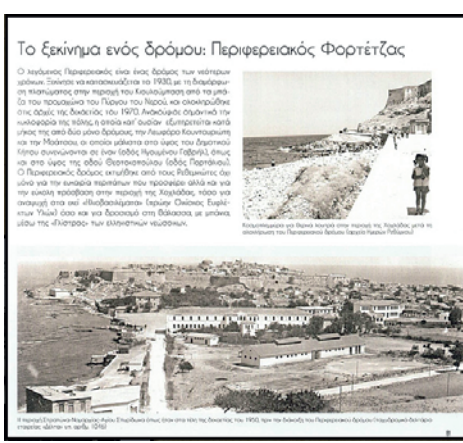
Το ξεκίνημα ενός δρόμου: Περιφερειακός Φορτέτζας

Ο λεγόμενος Περιφερειακός είναι ένας δρόμος των νεότερων χρόνων. Ξεκίνησε να κατασκευάζεται το 1930, με τη διαμόρφωση πλατώματος στην περιοχή του Κουλουμπανιού από τα μπάζα του προαμαύνου του Πύργου του Νερού, και ολοκληρώθηκε στις αρχές της δεκαετίας του 1970. Ανακούφισε σημαντικά την κυκλοφορία της πόλης, η οποία κατ' ουσίαν εξυπηρετείτο κατά μήκος της από δύο μόνο δρόμους, της Λεωφόρου Κουντουριώτη και την Μαστάου, οι οποίοι μάλιστα από ύψος του Δημοτικού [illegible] συνενώνονταν σε έναν (οδός Ηγουμένου Γαβριήλ), όπως και στο ύψος της οδού Θεοτοκοπούλου (οδός Πορτάλιου). Ο Περιφερειακός δρόμος εκτιμήθηκε από τους Ρεθεμνιώτες όχι μόνο για την ευκαιρία περιπάτων που προσέφερε αλλά και για την εύκολη πρόσβαση στην περιοχή της Χαμάδας, τόσο για αναψυχή στα εκεί «Βιοβασίλεμα» (σημερ Οικίσκος Ευφεί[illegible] Υλών) όσο και για δροσισμό στη θάλασσα, με μπάνια μέσω της «Γλίστρας» των ελληνικών νεωσοίκων.

Κουλουμπανιώτικα για θερινά λουτρά στην περιοχή της Χαμάδας μετά το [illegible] του Περιφερειακού δρόμου (αρχείο Γιάννη Ραδίτσιου)

Η περιοχή Σ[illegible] Αγίου Σπυρίδωνα όπως ήταν στα τέλη της δεκαετίας του 1950, πριν την διάνοιξη του Περιφερειακού δρόμου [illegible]